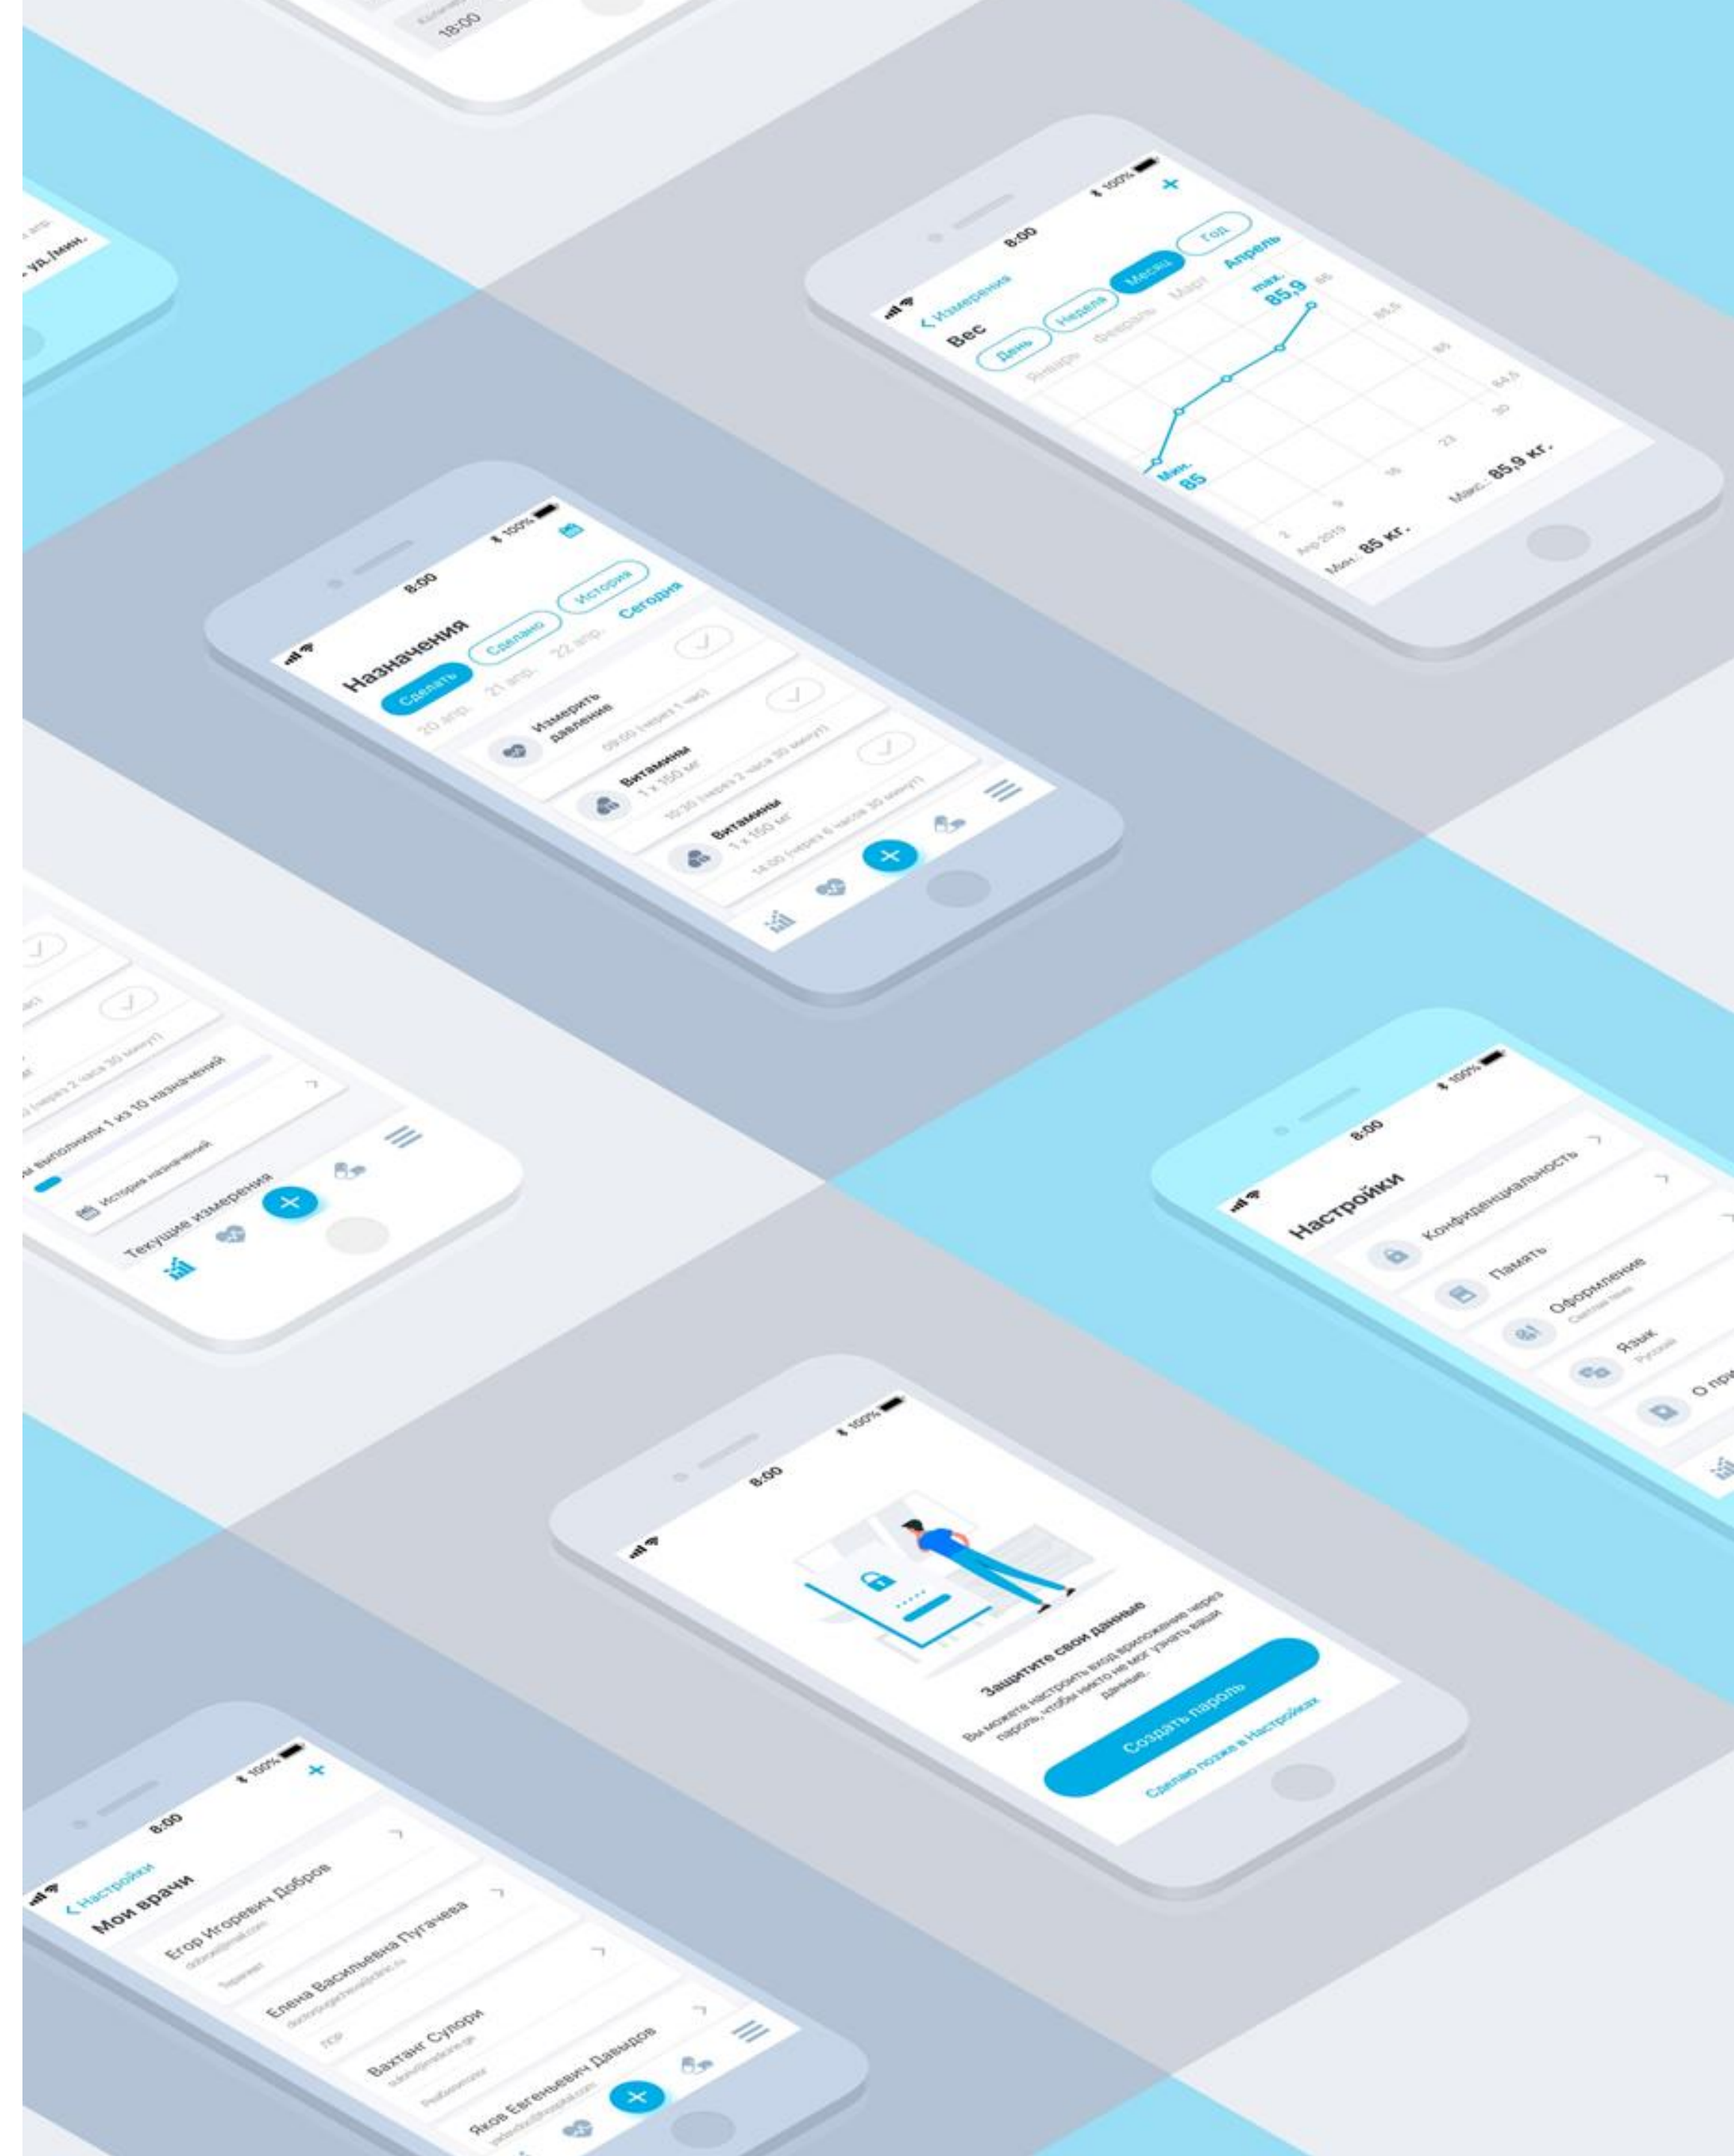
18:00

уд./мин.

8:00
100%
Измерения
Вес
День
Неделя
Месяц
Год
Январь
Февраль
Март
Апрель
max.
85,9
Мин.
85
Мин.: 85 кг.
Макс.: 85,9 кг.

8:00
100%
Назначения
Сделать
Сделано
История
20 апр.
21 апр.
22 апр.
Сегодня
Измерить давление
09:00 (через 1 час)
Витамины
1 x 150 мг
10:30 (через 2 часа 30 минут)
Витамины
1 x 150 мг
14:00 (через 6 часов 30 минут)

(через 2 часа 30 минут)
выполнили 1 из 10 назначений
История назначений
Текущие измерения

8:00
100%
Настройки
Конфиденциальность
Память
Оформление
Язык
Русский
О пр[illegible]

8:00
100%
Защитите свои данные
Вы можете настроить вход в приложение через пароль, чтобы никто не мог узнать ваши данные.
Создать пароль
Сделаю позже в Настройках

8:00
100%
Настройки
Мои врачи
Егор Игоревич Добров
Терапевт
Елена Васильевна Пугачева
ЛОР
Вахтанг Сулори
Вахтанг Сулори
Яков Евгеньевич Давыдов